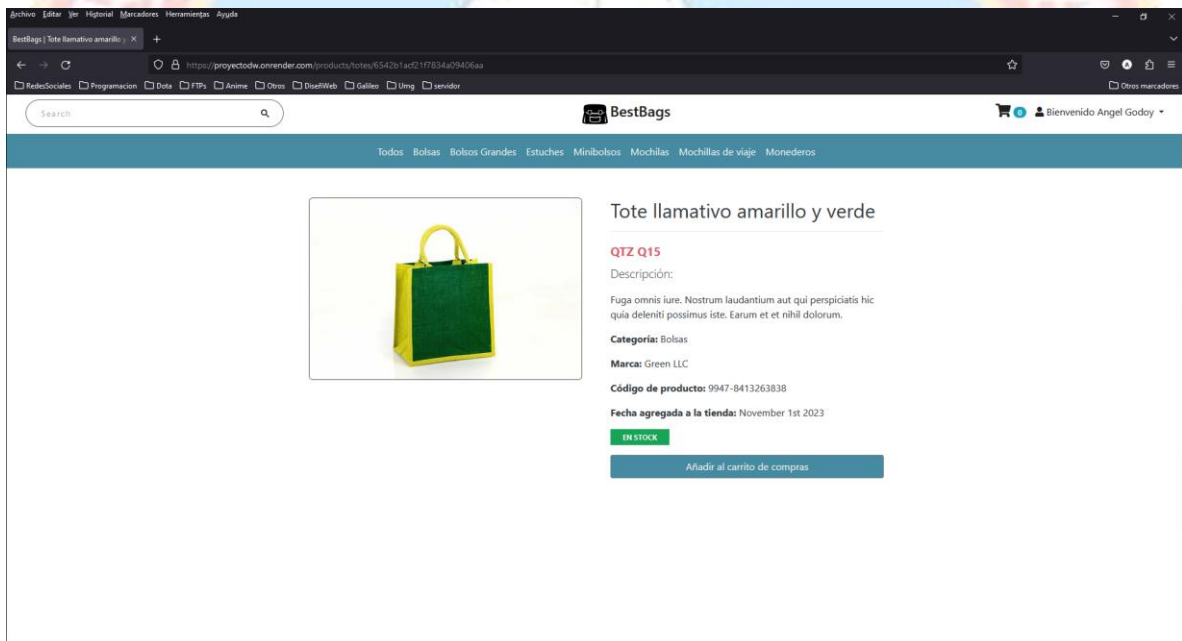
Archivo Editar Ver Historial Marcadores Herramientas Ayuda

BestBags | Tote llamativo amarillo y ×

https://proyectodw.onrender.com/products/totes/6542b1acf21f7834a09406aa

RedesSociales Programacion Dota FTPs Anime Otros DiseñWeb Galileo Umg servidor Otros marcadores

Search

BestBags

0 Bienvenido Angel Godoy

Todos Bolsas Bolsos Grandes Estuches Minibolsos Mochilas Mochillas de viaje Monederos

Tote llamativo amarillo y verde

QTZ Q15

Descripción:

Fuga omnis iure. Nostrum laudantium aut qui perspiciatis hic quia deleniti possimus iste. Earum et et nihil dolorum.

Categoría: Bolsas

Marca: Green LLC

Código de producto: 9947-8413263838

Fecha agregada a la tienda: November 1st 2023

EN STOCK

Añadir al carrito de compras